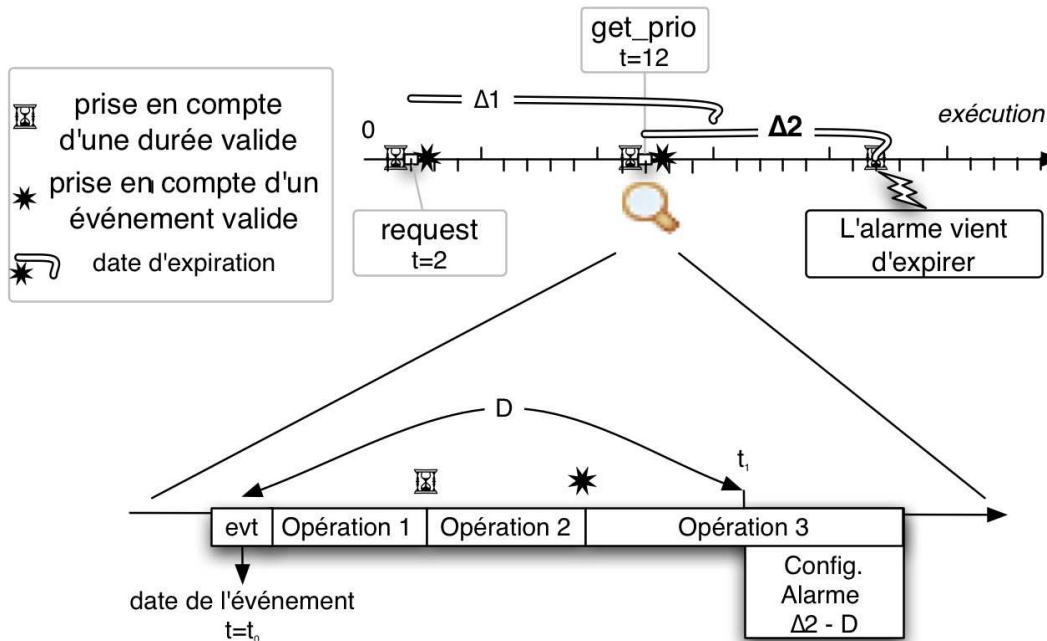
prise en compte d'une durée valide

prise en compte d'un événement valide

date d'expiration

get_prio
t=12

Δ1

0

Δ2

exécution

request
t=2

L'alarme vient d'expirer

D

$t_1$

evt | Opération 1 | Opération 2 | Opération 3

Config.
Alarme
Δ2 - D

date de l'événement
$t=t_0$